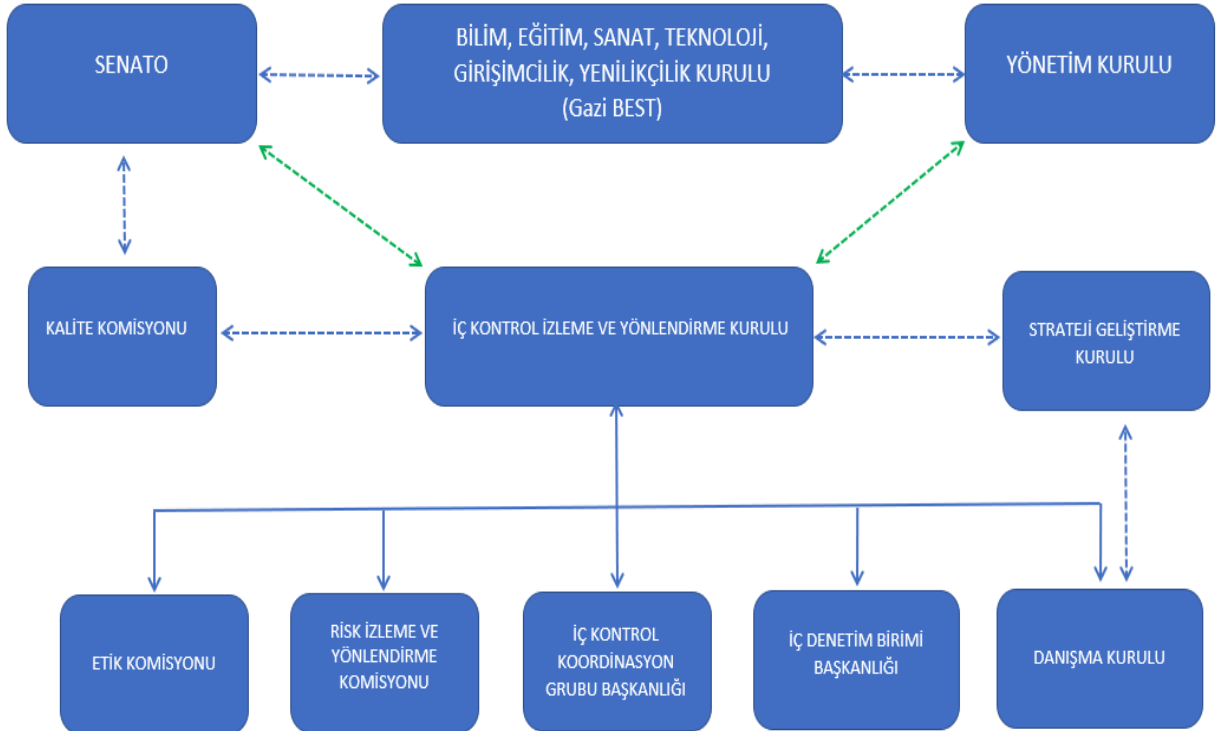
SENATO

BİLİM, EĞİTİM, SANAT, TEKNOLOJİ, GİRİŞİMCİLİK, YENİLİKÇİLİK KURULU (Gazi BEST)

YÖNETİM KURULU

KALİTE KOMİSYONU

İÇ KONTROL İZLEME VE YÖNLENDİRME KURULU

STRATEJİ GELİŞTİRME KURULU

ETİK KOMİSYONU

RİSK İZLEME VE YÖNLENDİRME KOMİSYONU

İÇ KONTROL KOORDİNASYON GRUBU BAŞKANLIĞI

İÇ DENETİM BİRİMİ BAŞKANLIĞI

DANIŞMA KURULU